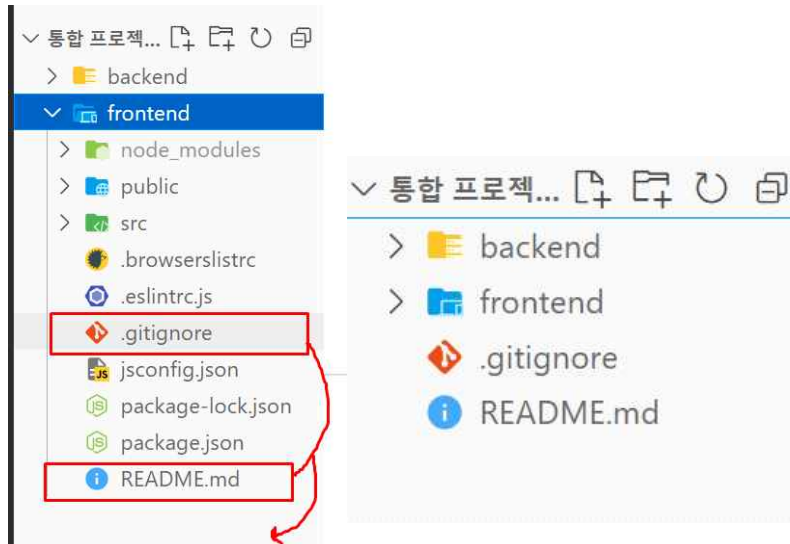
통합 프로젝...
backend
frontend
node_modules
public
src
.browserslistrc
.eslintrc.js
.gitignore
jsconfig.json
package-lock.json
package.json
README.md

통합 프로젝...
backend
frontend
.gitignore
README.md